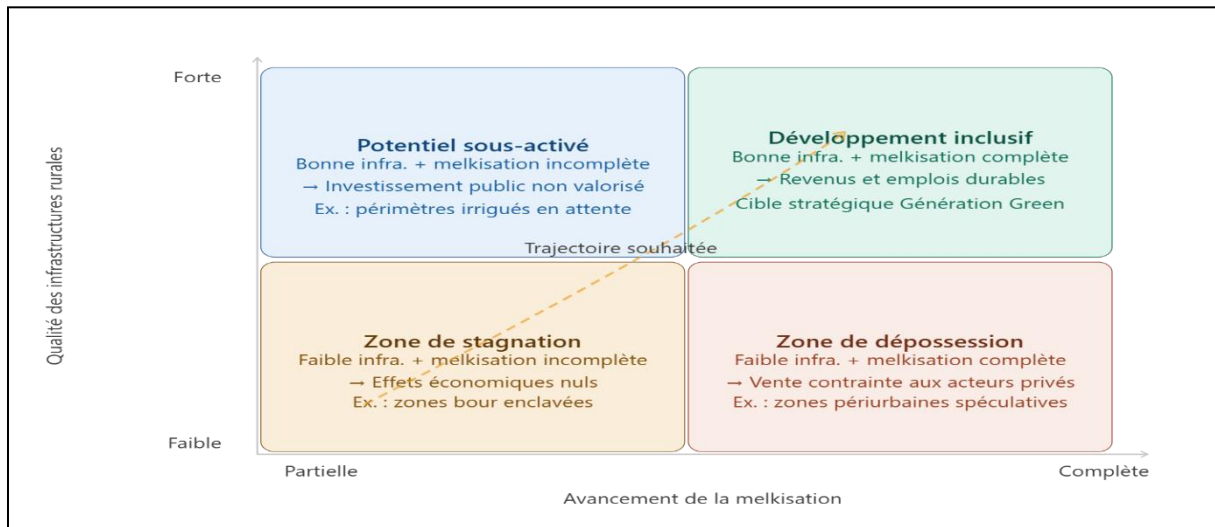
Forte

Qualité des infrastructures rurales

Potentiel sous-activé
Bonne infra. + melkisation incomplète
→ Investissement public non valorisé
Ex. : périmètres irrigués en attente

Développement inclusif
Bonne infra. + melkisation complète
→ Revenus et emplois durables
Cible stratégique Génération Green

Trajectoire souhaitée

Zone de stagnation
Faible infra. + melkisation incomplète
→ Effets économiques nuls
Ex. : zones bour enclavées

Zone de dépossession
Faible infra. + melkisation complète
→ Vente contrainte aux acteurs privés
Ex. : zones périurbaines spéculatives

Faible

Partielle

Complète

Avancement de la melkisation